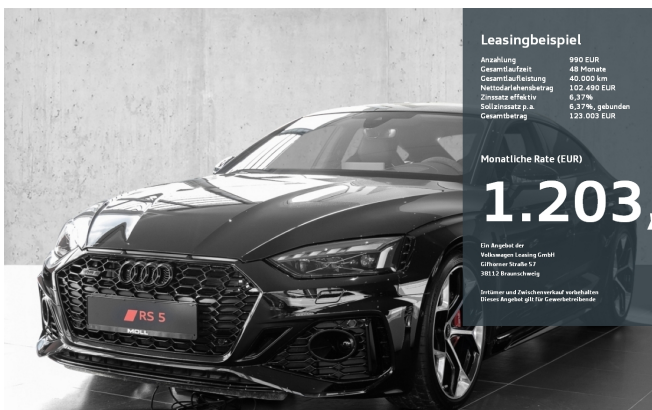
Leasingbeispiel

| | |
|---|---|
| Anzahlung | 990 EUR |
| Gesamtlaufzeit | 48 Monate |
| Gesamtlaufleistung | 40.000 km |
| Nettodarlehensbetrag | 102.490 EUR |
| Zinssatz effektiv | 6,37% |
| Sollzinssatz p.a. | 6,37%, gebunden |
| Gesamtbetrag | 123.003 EUR |

Monatliche Rate (EUR)

1.203,

Ein Angebot der Volkswagen Leasing GmbH Gifhorner Straße 57 38112 Braunschweig

Irrtümer und Zwischenverkauf vorbehalten Dieses Angebot gilt für Gewerbetreibende

RS 5

MOLL